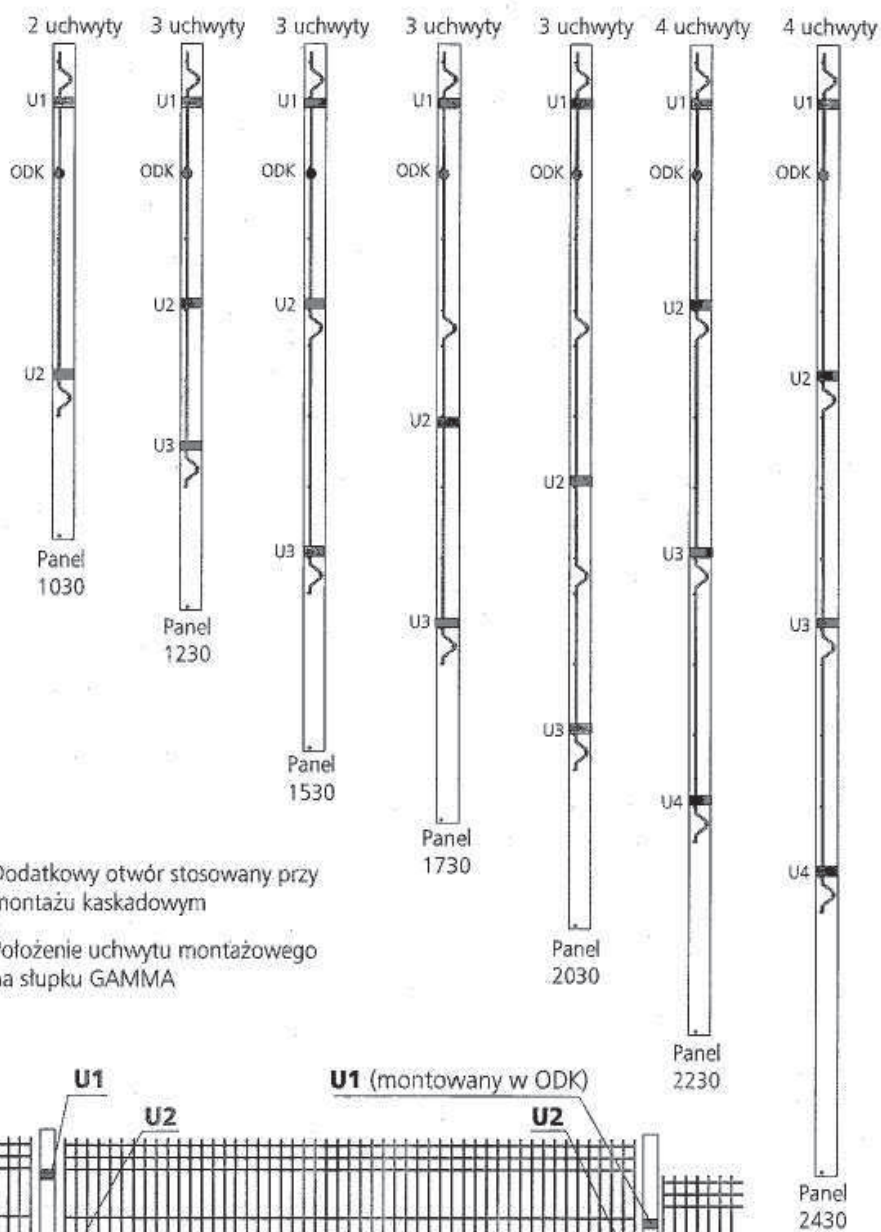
2 uchwyty 3 uchwyty 3 uchwyty 3 uchwyty 3 uchwyty 4 uchwyty 4 uchwyty

U1
ODK
U2
Panel 1030

U1
ODK
U2
U3
Panel 1230

U1
ODK
U2
U3
Panel 1530

U1
ODK
U2
U3
Panel 1730

U1
ODK
U2
U3
Panel 2030

U1
ODK
U2
U3
U4
Panel 2230

U1
ODK
U2
U3
U4
Panel 2430

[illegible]odatkowy otwór stosowany przy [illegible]ontażu kaskadowym

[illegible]ołożenie uchwytu montażowego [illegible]a słupku GAMMA

U1
U2
U1 (montowany w ODK)
U2